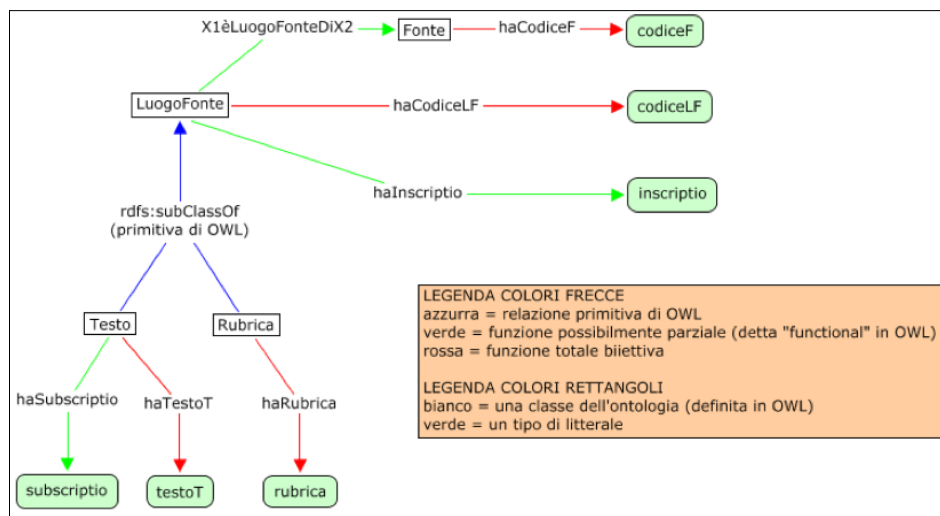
X1èLuogoFonteDiX2
Fonte
haCodiceF
codiceF
LuogoFonte
haCodiceLF
codiceLF
haInscriptio
inscriptio
rdfs:subClassOf
(primitiva di OWL)
Testo
Rubrica
haSubscriptio
haTestoT
haRubrica
subscriptio
testoT
rubrica

LEGENDA COLORI FRECCE
azzurra = relazione primitiva di OWL
verde = funzione possibilmente parziale (detta "functional" in OWL)
rossa = funzione totale biiettiva

LEGENDA COLORI RETTANGOLI
bianco = una classe dell'ontologia (definita in OWL)
verde = un tipo di litterale